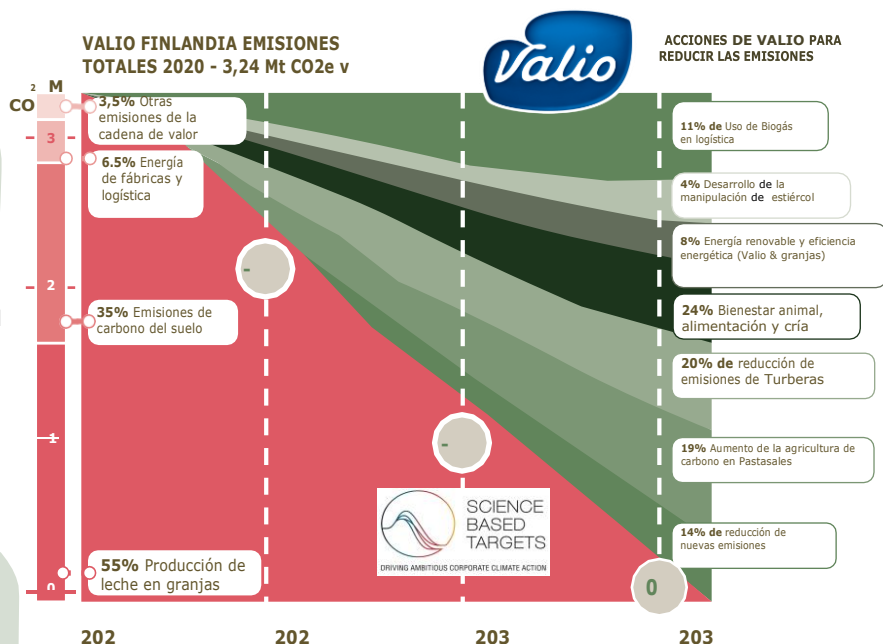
VALIO FINLANDIA EMISIONES TOTALES 2020 - 3,24 Mt CO2e v

Valio

ACCIONES DE VALIO PARA REDUCIR LAS EMISIONES

2 M
CO

3

2

1

0

3,5% Otras emisiones de la cadena de valor

6.5% Energía de fábricas y logística

35% Emisiones de carbono del suelo

55% Producción de leche en granjas

-

-

0

SCIENCE BASED TARGETS
DRIVING AMBITIOUS CORPORATE CLIMATE ACTION

11% de Uso de Biogás en logística

4% Desarrollo de la manipulación de estiércol

8% Energía renovable y eficiencia energética (Valio & granjas)

24% Bienestar animal, alimentación y cría

20% de reducción de emisiones de Turberas

19% Aumento de la agricultura de carbono en Pastasales

14% de reducción de nuevas emisiones

202

202

203

203